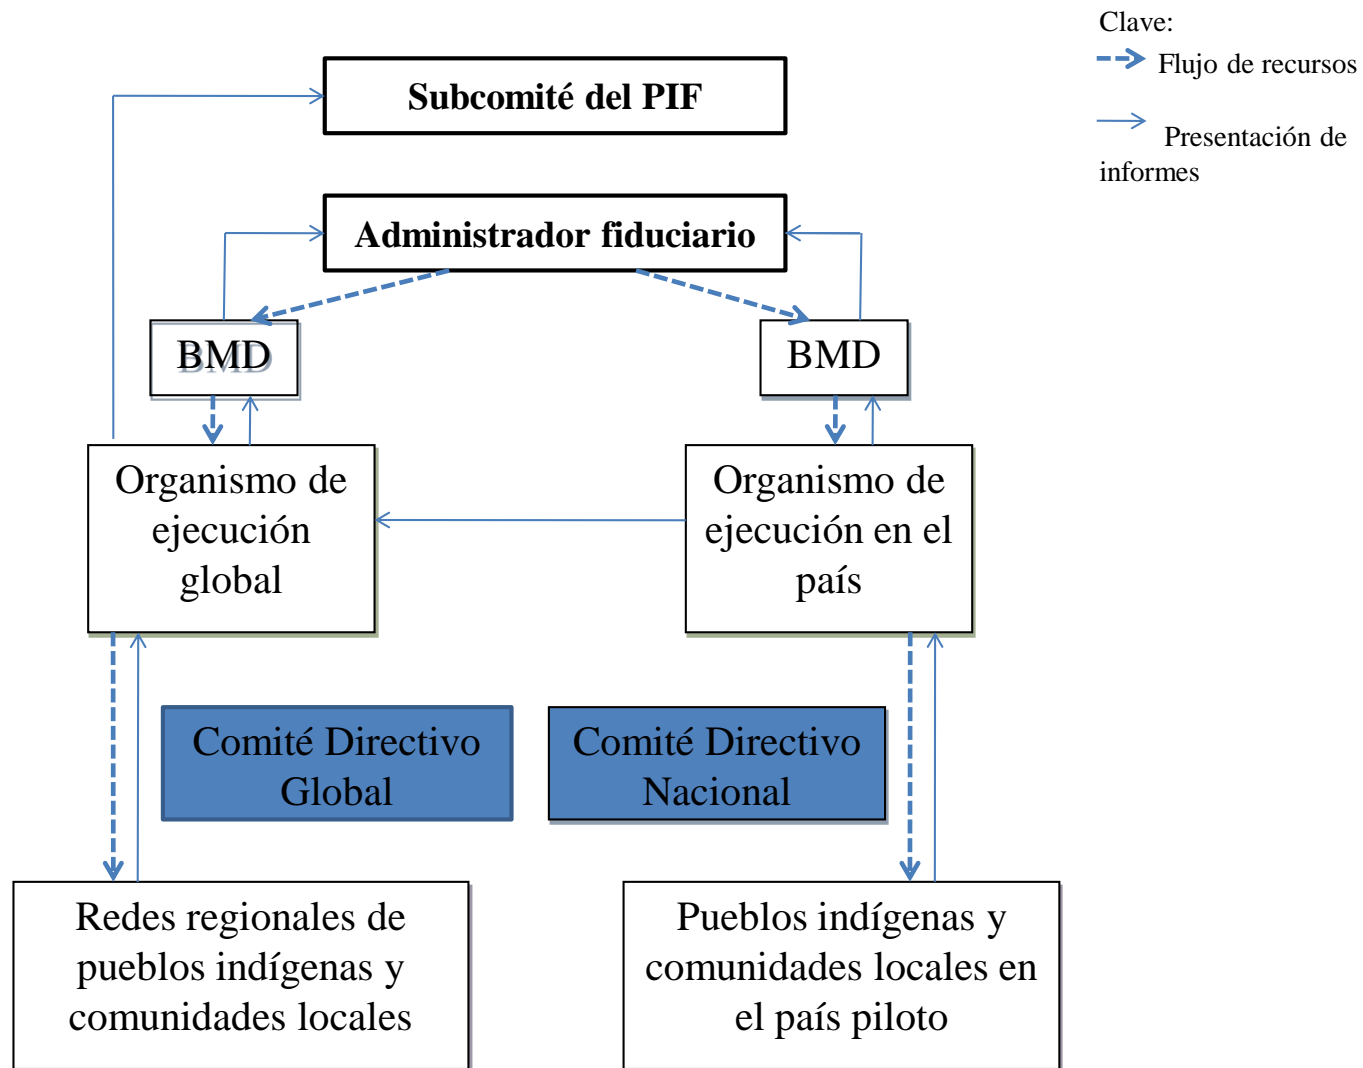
Clave:

Flujo de recursos

Presentación de informes

Subcomité del PIF

Administrador fiduciario

BMD

BMD

Organismo de ejecución global

Organismo de ejecución en el país

Comité Directivo Global

Comité Directivo Nacional

Redes regionales de pueblos indígenas y comunidades locales

Pueblos indígenas y comunidades locales en el país piloto